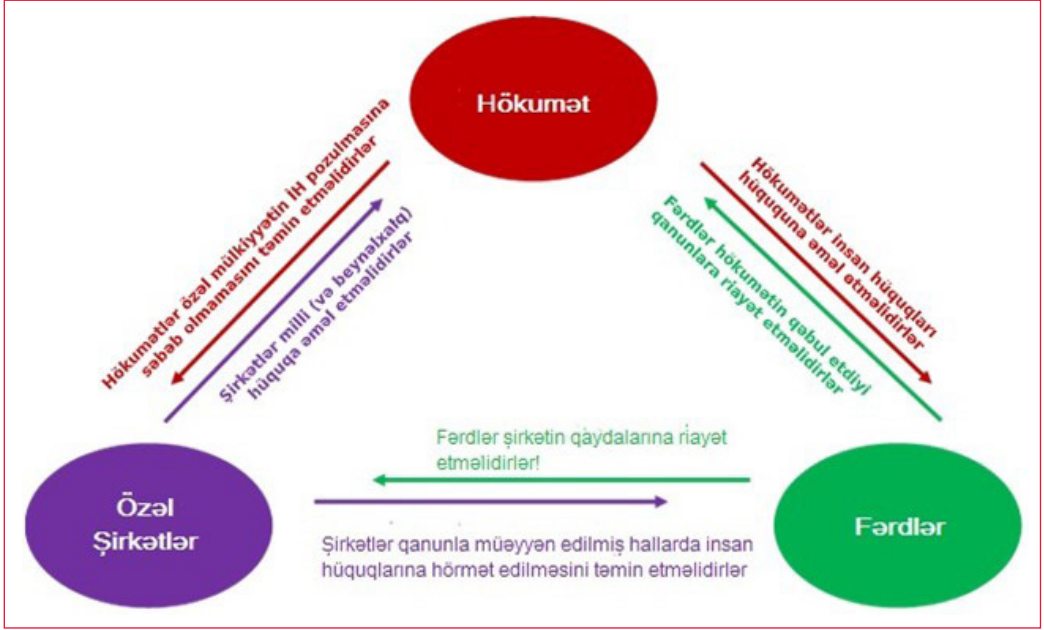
Hökumət

Hökumətlər özəl mülkiyyətin İH pozulmasına səbəb olmamasını təmin etməlidirlər

Şirkətlər milli (və beynəlxalq) hüquqa əməl etməlidirlər

Hökumətlər insan hüquqları hüququna əməl etməlidirlər

Fərdlər hökumətin qəbul etdiyi qanunlara riayət etməlidirlər

Fərdlər şirkətin qaydalarına riayət etməlidirlər!

Özəl Şirkətlər

Fərdlər

Şirkətlər qanunla müəyyən edilmiş hallarda insan hüquqlarına hörmət edilməsini təmin etməlidirlər